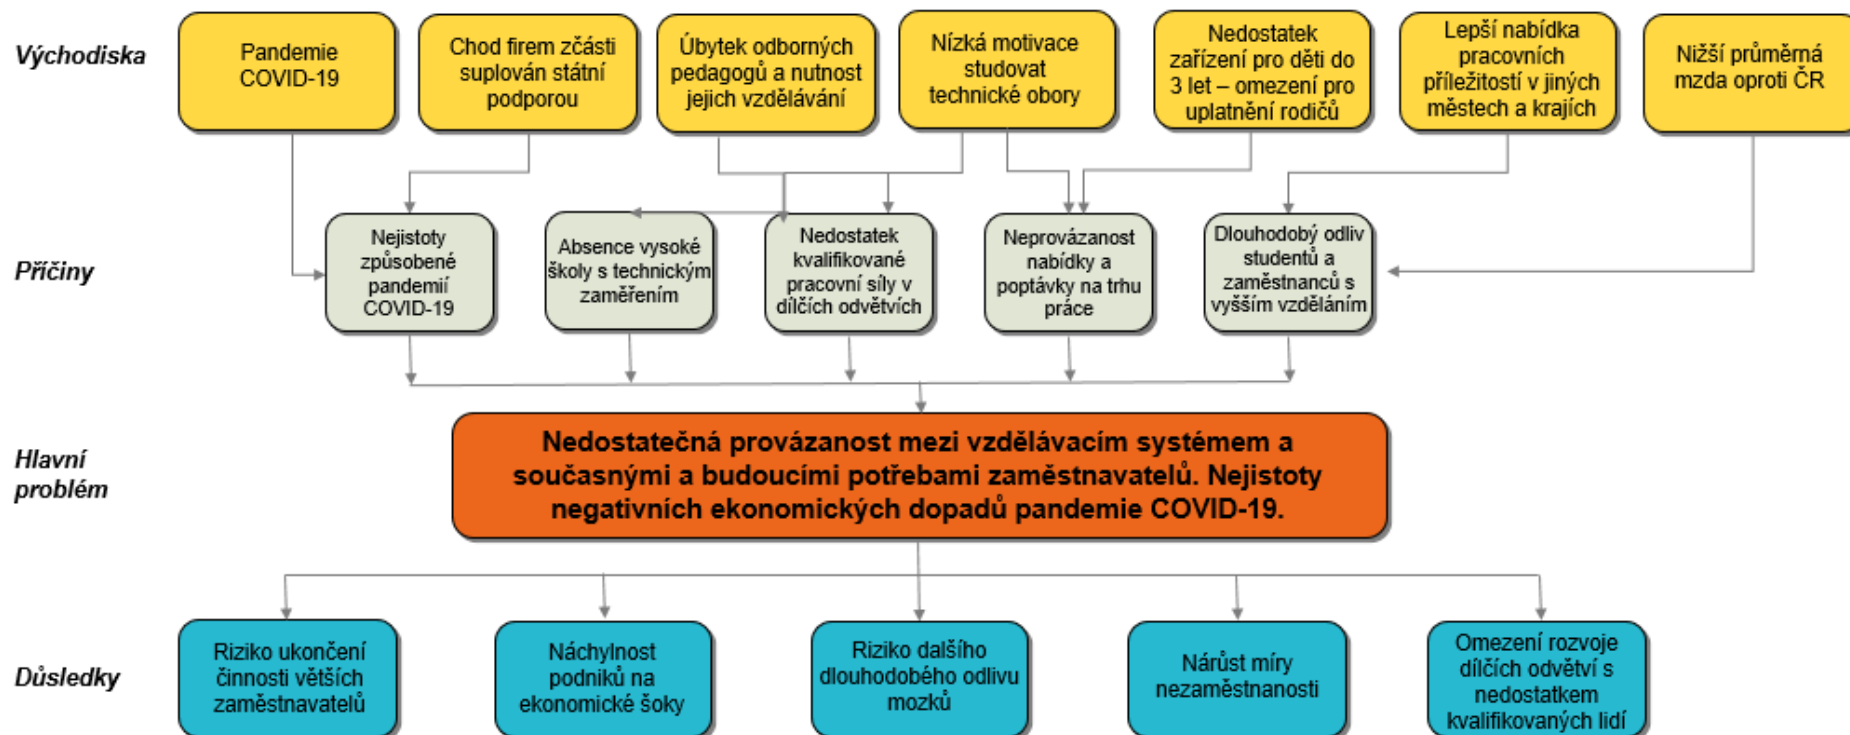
Východiska

Pandemie COVID-19

Chod firem zčásti suplován státní podporou

Úbytek odborných pedagogů a nutnost jejich vzdělávání

Nízká motivace studovat technické obory

Nedostatek zařízení pro děti do 3 let – omezení pro uplatnění rodičů

Lepší nabídka pracovních příležitostí v jiných městech a krajích

Nižší průměrná mzda oproti ČR

Příčiny

Nejistoty způsobené pandemií COVID-19

Absence vysoké školy s technickým zaměřením

Nedostatek kvalifikované pracovní síly v dílčích odvětvích

Neprovázanost nabídky a poptávky na trhu práce

Dlouhodobý odliv studentů a zaměstnanců s vyšším vzděláním

Hlavní problém

Nedostatečná provázanost mezi vzdělávacím systémem a současnými a budoucími potřebami zaměstnavatelů. Nejistoty negativních ekonomických dopadů pandemie COVID-19.

Důsledky

Riziko ukončení činnosti větších zaměstnavatelů

Náchylnost podniků na ekonomické šoky

Riziko dalšího dlouhodobého odlivu mozků

Nárůst míry nezaměstnanosti

Omezení rozvoje dílčích odvětví s nedostatkem kvalifikovaných lidí